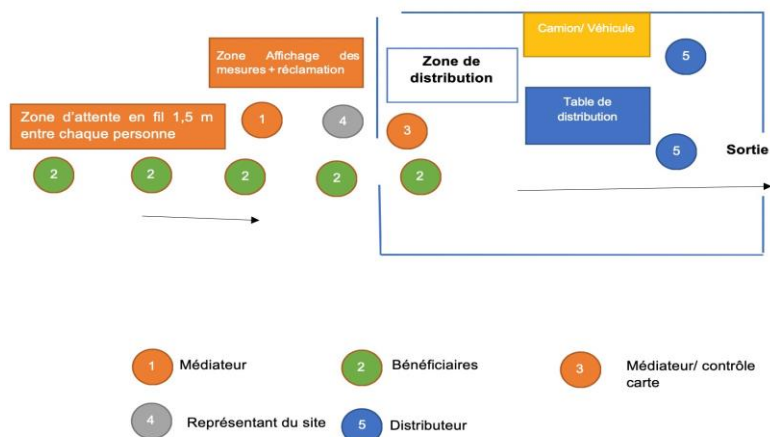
Camion/ Véhicule

5

Zone Affichage des mesures + réclamation

Zone de distribution

Table de distribution

Zone d'attente en fil 1,5 m entre chaque personne

1

4

3

5

Sortie

2

2

2

2

2

1 Médiateur

2 Bénéficiaires

3 Médiateur/ contrôle carte

4 Représentant du site

5 Distributeur